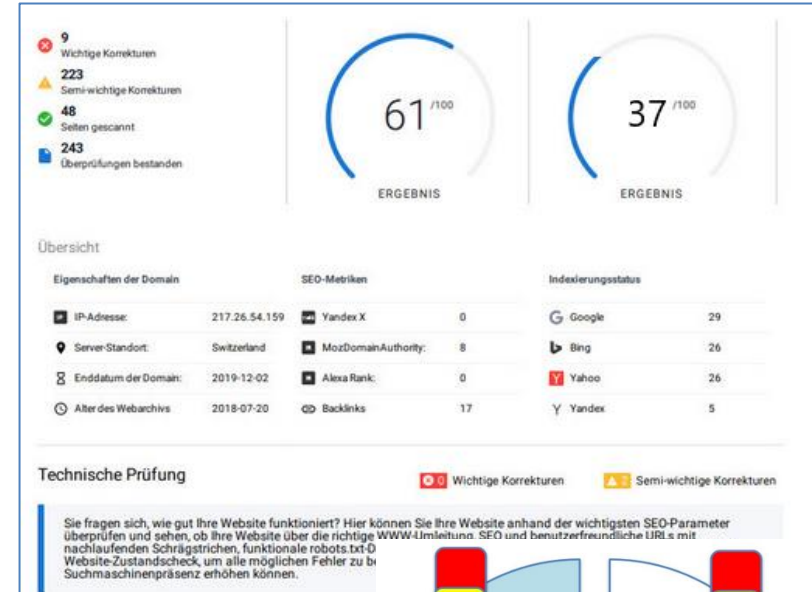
9
Wichtige Korrekturen

223
Semi-wichtige Korrekturen

48
Seiten gescannt

243
Überprüfungen bestanden

61 /100
ERGEBNIS

37 /100
ERGEBNIS

Übersicht

| Eigenschaften der Domain | | SEO-Metriken | | Indexierungsstatus | |
|---|---|---|---|---|---|
| IP-Adresse: | 217.26.54.159 | Yandex X | 0 | Google | 29 |
| Server-Standort: | Switzerland | MozDomainAuthority: | 8 | Bing | 26 |
| Enddatum der Domain: | 2019-12-02 | Alexa Rank: | 0 | Yahoo | 26 |
| Alter des Webarchivs | 2018-07-20 | Backlinks | 17 | Yandex | 5 |

Technische Prüfung

0 Wichtige Korrekturen
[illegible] Semi-wichtige Korrekturen

Sie fragen sich, wie gut Ihre Website funktioniert? Hier können Sie Ihre Website anhand der wichtigsten SEO-Parameter überprüfen und sehen, ob Ihre Website über die richtige WWW-Umleitung, SEO und benutzerfreundliche URLs mit nachlaufenden Schrägstrichen, funktionale robots.txt-D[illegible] Website-Zustandscheck, um alle möglichen Fehler zu be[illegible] Suchmaschinenpräsenz erhöhen können.